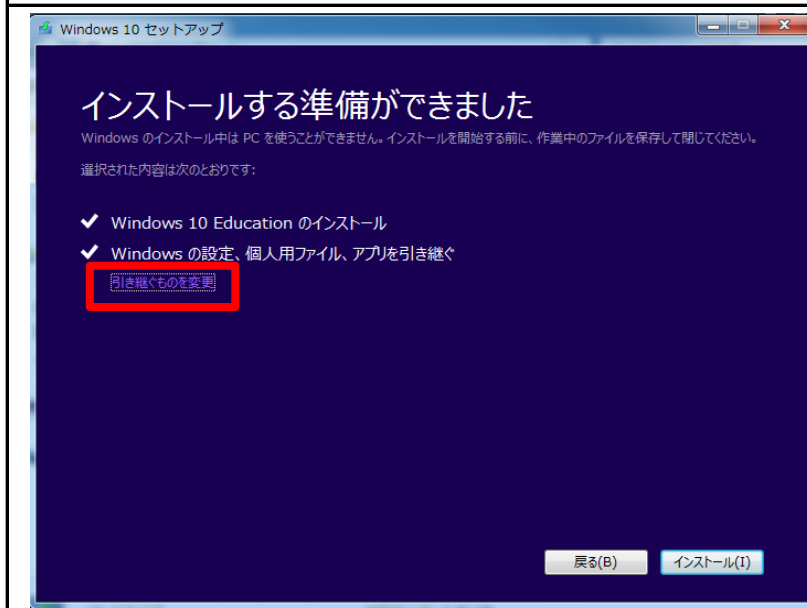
Windows 10 セットアップ

インストールする準備ができました

Windows のインストール中は PC を使うことができません。インストールを開始する前に、作業中のファイルを保存して閉じてください。

選択された内容は次のとおりです:

✔ Windows 10 Education のインストール

✔ Windows の設定、個人用ファイル、アプリを引き継ぐ

引き継ぐものを変更

戻る(B)

インストール(I)